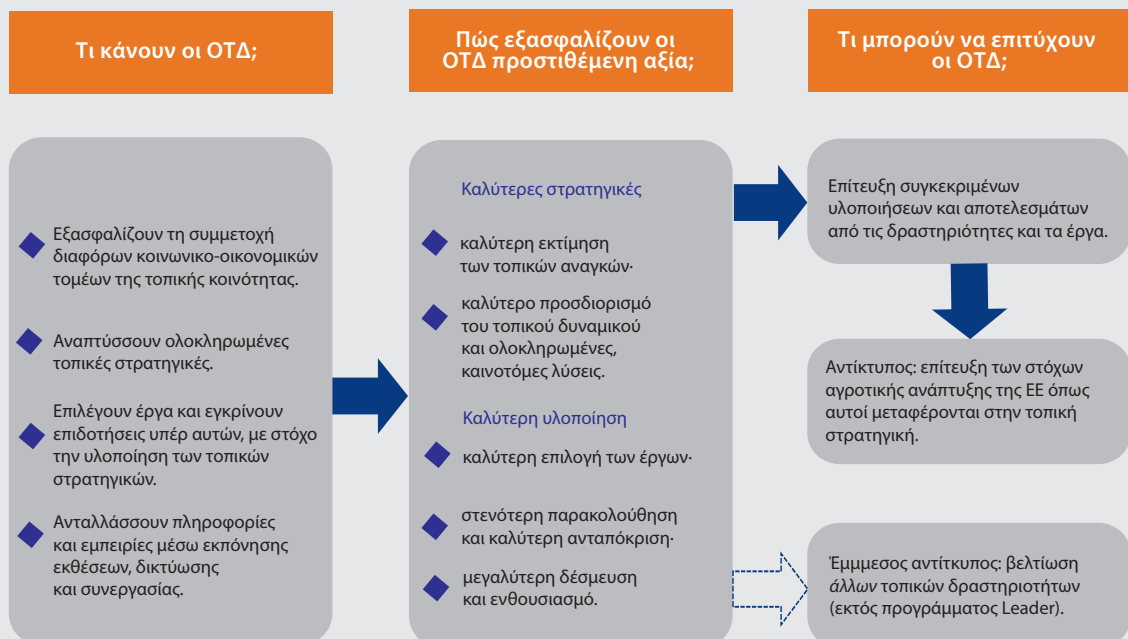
Τι κάνουν οι ΟΤΔ;

Πώς εξασφαλίζουν οι ΟΤΔ προστιθέμενη αξία;

Τι μπορούν να επιτύχουν οι ΟΤΔ;

Εξασφαλίζουν τη συμμετοχή διαφόρων κοινωνικο-οικονομικών τομέων της τοπικής κοινότητας.

Αναπτύσσουν ολοκληρωμένες τοπικές στρατηγικές.

Επιλέγουν έργα και εγκρίνουν επιδοτήσεις υπέρ αυτών, με στόχο την υλοποίηση των τοπικών στρατηγικών.

Ανταλλάσσουν πληροφορίες και εμπειρίες μέσω εκπόνησης εκθέσεων, δικτύωσης και συνεργασίας.

Καλύτερες στρατηγικές

καλύτερη εκτίμηση των τοπικών αναγκών·

καλύτερο προσδιορισμό του τοπικού δυναμικού και ολοκληρωμένες, καινοτόμες λύσεις.

Καλύτερη υλοποίηση

καλύτερη επιλογή των έργων·

στενότερη παρακολούθηση και καλύτερη ανταπόκριση·

μεγαλύτερη δέσμευση και ενθουσιασμό.

Επίτευξη συγκεκριμένων υλοποιήσεων και αποτελεσμάτων από τις δραστηριότητες και τα έργα.

Αντίκτυπος: επίτευξη των στόχων αγροτικής ανάπτυξης της ΕΕ όπως αυτοί μεταφέρονται στην τοπική στρατηγική.

Έμμεσος αντίκτυπος: βελτίωση άλλων τοπικών δραστηριοτήτων (εκτός προγράμματος Leader).